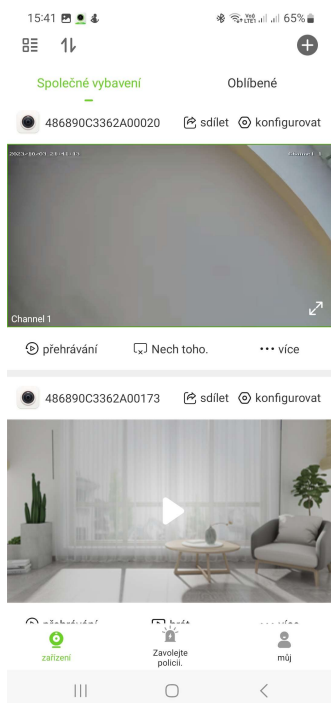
15:41

65%

Společné vybavení

Oblíbené

486890C3362A00020

sdílet

konfigurovat

2023-10-03 21:41:43

Channel 1

Channel 1

přehrávání

Nech toho.

••• více

486890C3362A00173

sdílet

konfigurovat

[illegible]

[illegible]

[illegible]

zařízení

Zavolejte policii.

můj